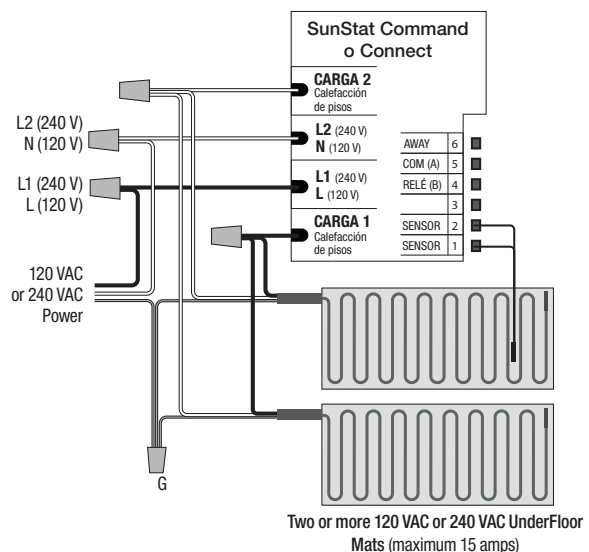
SunStat Command o Connect

CARGA 2
Calefacción de pisos

L2 (240 V)
N (120 V)

L1 (240 V)
L (120 V)

CARGA 1
Calefacción de pisos

L2 (240 V)
N (120 V)

L1 (240 V)
L (120 V)

| AWAY | 6 |
|---|---|
| COM (A) | 5 |
| RELÉ (B) | 4 |
| | 3 |
| SENSOR | 2 |
| SENSOR | 1 |

120 VAC or 240 VAC Power

G

Two or more 120 VAC or 240 VAC UnderFloor Mats (maximum 15 amps)